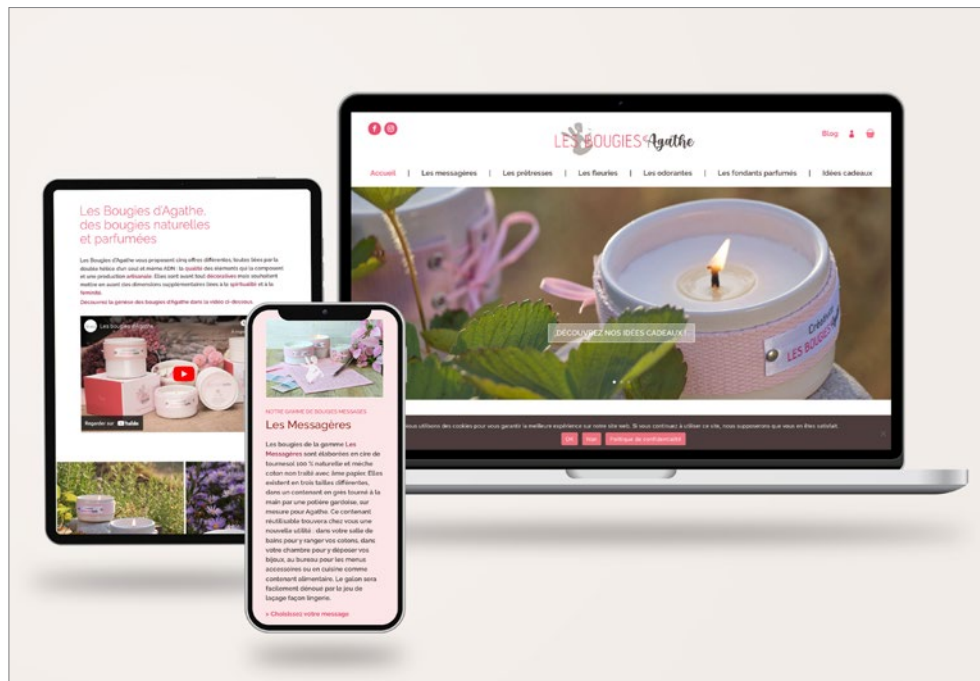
LES BOUGIES Agathe

Blog

Accueil | Les messagères | Les prêtresses | Les fleuries | Les odorantes | Les fondants parfumés | Idées cadeaux

DÉCOUVREZ NOS IDÉES CADEAUX !

Création LES BOUGIES

Nous utilisons des cookies pour vous garantir la meilleure expérience sur notre site web. Si vous continuez à utiliser ce site, nous supposerons que vous en êtes satisfait.

Ok Non Politique de confidentialité

Les Bougies d'Agathe, des bougies naturelles et parfumées

Les Bougies d'Agathe vous proposent cinq offres différentes, toutes liées par la double hélice d'un seul et même ADN : la qualité des éléments qui la composent et une production artisanale. Elles sont avant tout décoratives mais souhaitent mettre en avant des dimensions supplémentaires liées à la spiritualité et à la féminité.

Découvrez la genèse des bougies d'Agathe dans la vidéo ci-dessous.

Les Bougies d'Agathe

Regarder sur YouTube

NOTRE GAMME DE BOUGIES MESSAGES

Les Messagères

Les bougies de la gamme Les Messagères sont élaborées en cire de tournesol 100 % naturelle et mèche coton non traité avec âme papier. Elles existent en trois tailles différentes, dans un contenant en grès tourné à la main par une potière gardoise, sur mesure pour Agathe. Ce contenant réutilisable trouvera chez vous une nouvelle utilité : dans votre salle de bains pour y ranger vos cotons, dans votre chambre pour y déposer vos bijoux, au bureau pour les menus accessoires ou en cuisine comme contenant alimentaire. Le galon sera facilement dénoué par le jeu de laçage façon lingerie.

» Choisissez votre message